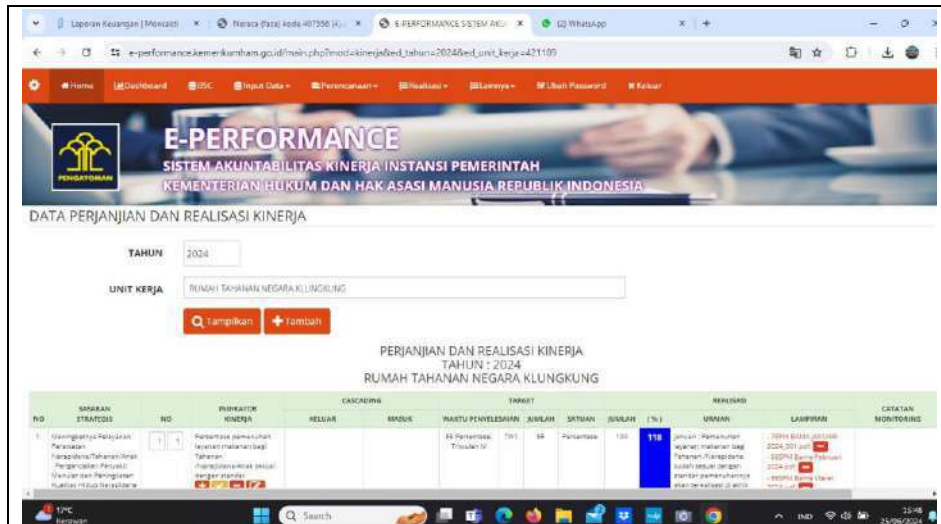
Laporan Keuangan | Monitoring × Neraca (Data) kode 407556 × E-PERFORMANCE SISTEM AKU × (2) WhatsApp

e-performance.kemenkumham.go.id/main.php?mod=kinerja&ed_tahun=2024&ed_unit_kerja=421109

Home Dashboard BSC Input Data Perencanaan Realisasi Lainnya Ubah Password Keluar

PENGAYOMAN

E-PERFORMANCE
SISTEM AKUNTABILITAS KINERJA INSTANSI PEMERINTAH
KEMENTERIAN HUKUM DAN HAK ASASI MANUSIA REPUBLIK INDONESIA

DATA PERJANJIAN DAN REALISASI KINERJA

TAHUN 2024

UNIT KERJA RUMAH TAHANAN NEGARA KLUNGKUNG

Tampilkan + Tambah

PERJANJIAN DAN REALISASI KINERJA
TAHUN : 2024
RUMAH TAHANAN NEGARA KLUNGKUNG

| NO | SASARAN STRATEGIS | NO | INDIKATOR KINERJA | CASCADING KELUAR | CASCADING MASUK | TARGET WAKTU PENYELESAIAN | TARGET JUMLAH | TARGET SATUAN | REALISASI JUMLAH | (%) | URAIAN | LAMPIRAN | CATATAN MONITORING |
|---|---|---|---|---|---|---|---|---|---|---|---|---|---|
| 1 | Meningkatnya Pelayanan Perawatan Narapidana/Tahanan/Anak Pengendalian Penyakit Menular dan Peningkatan Kualitas Hidup Narapidana | 1 | Persentase pemenuhan layanan makanan bagi Tahanan /Narapidana/Anak sesuai dengan standar | | | 55 Persentase Triwulan IV | TW1 | 55 | Persentase | 100 | 118 | Jumlah Pemenuhan layanan makanan bagi Tahanan /Narapidana sudah sesuai dengan standar pemenuhannya akan terealisasi di akhir | - 7BPM Barang Januari 2024.001.pdf - BBPM Barang Februari 2024.pdf - BBPM Barang Maret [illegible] | |

17°C Berawan

Search

IND 15:46 25/06/2024